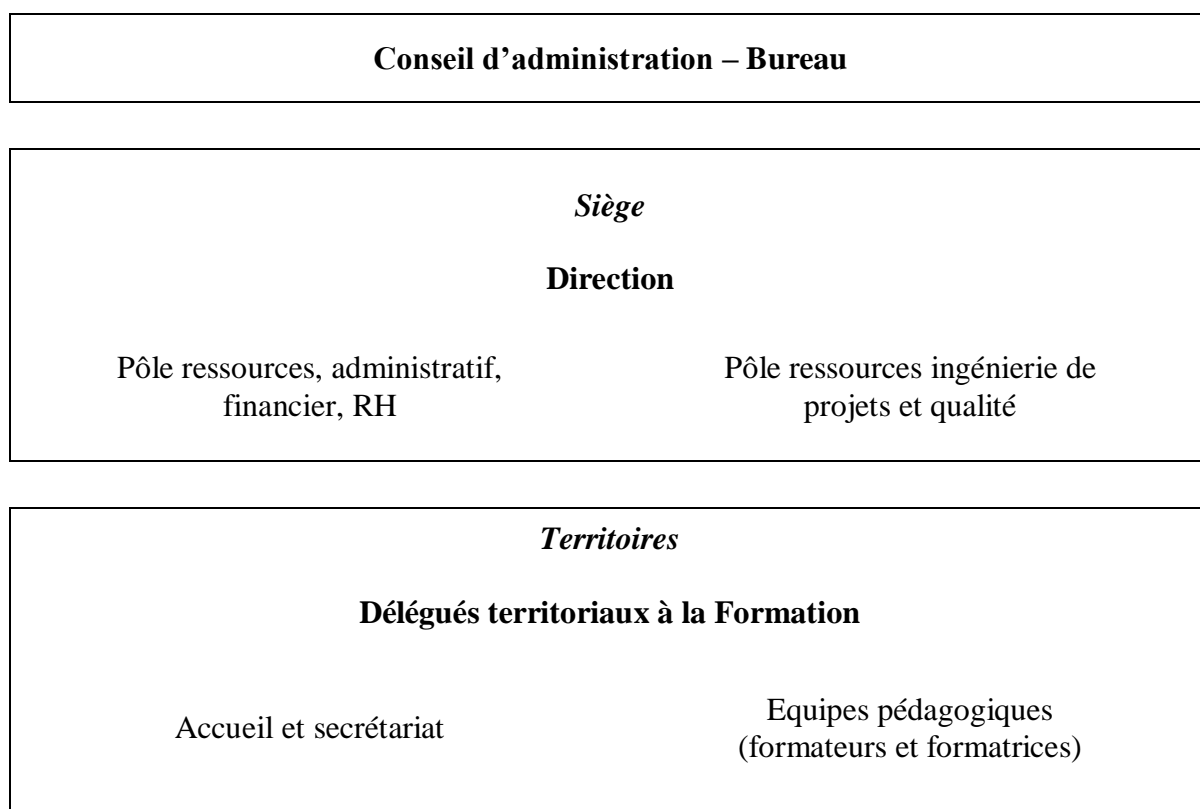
**Conseil d’administration – Bureau**

*Siège*

**Direction**

Pôle ressources, administratif, financier, RH

Pôle ressources ingénierie de projets et qualité

*Territoires*

**Délégués territoriaux à la Formation**

Accueil et secrétariat

Equipes pédagogiques (formateurs et formatrices)